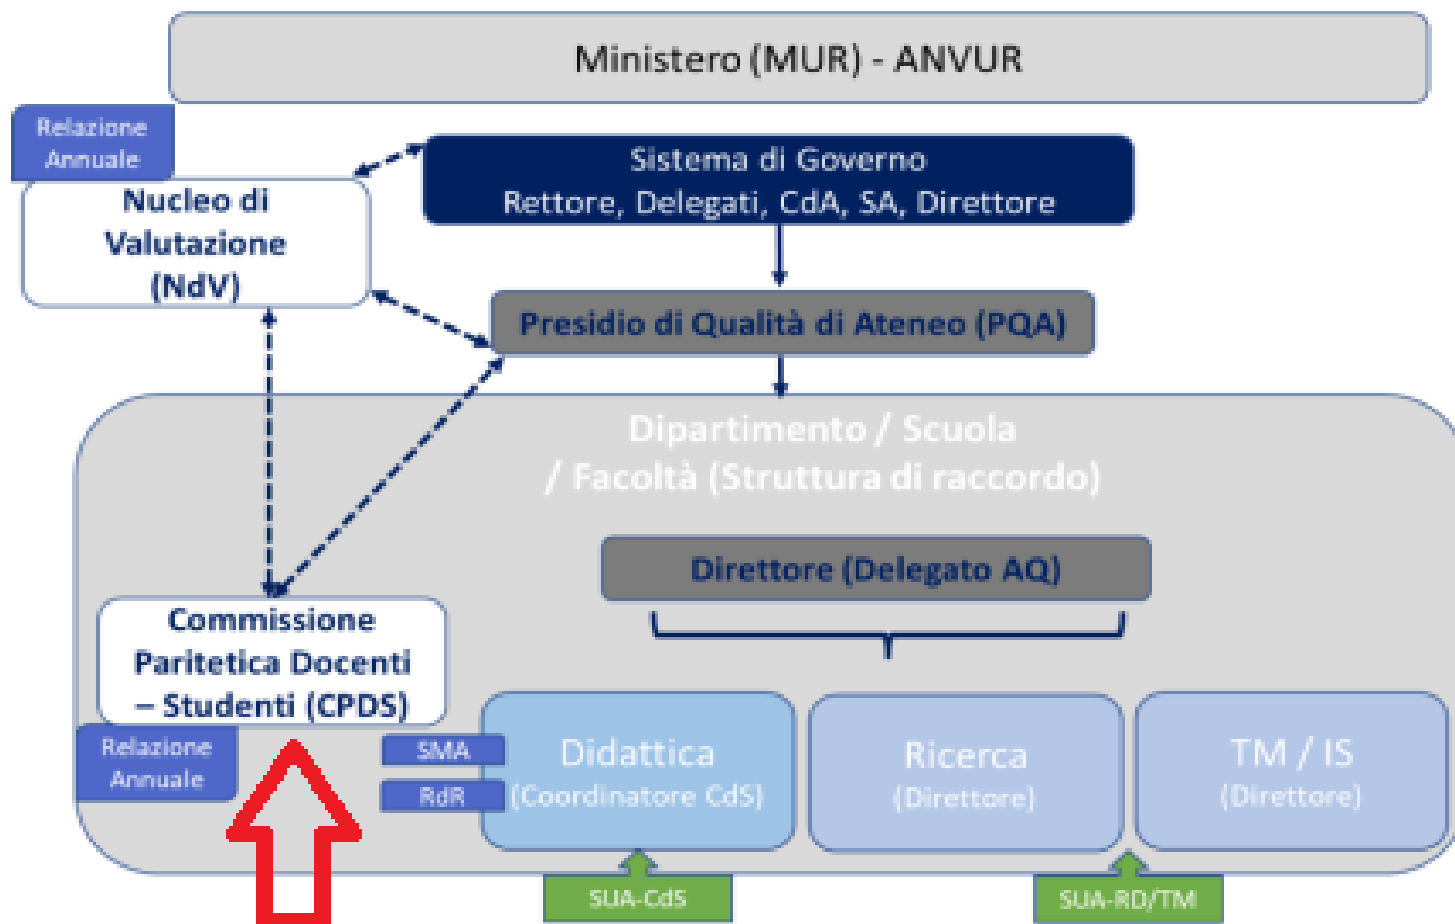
Ministero (MUR) - ANVUR

Relazione Annuale

Nucleo di Valutazione (NdV)

Sistema di Governo
Rettore, Delegati, CdA, SA, Direttore

Presidio di Qualità di Ateneo (PQA)

Dipartimento / Scuola / Facoltà (Struttura di raccordo)

Direttore (Delegato AQ)

Commissione Paritetica Docenti – Studenti (CPDS)

Relazione Annuale

SMA

RdR

Didattica
(Coordinatore CdS)

Ricerca
(Direttore)

TM / IS
(Direttore)

SUA-CdS

SUA-RD/TM